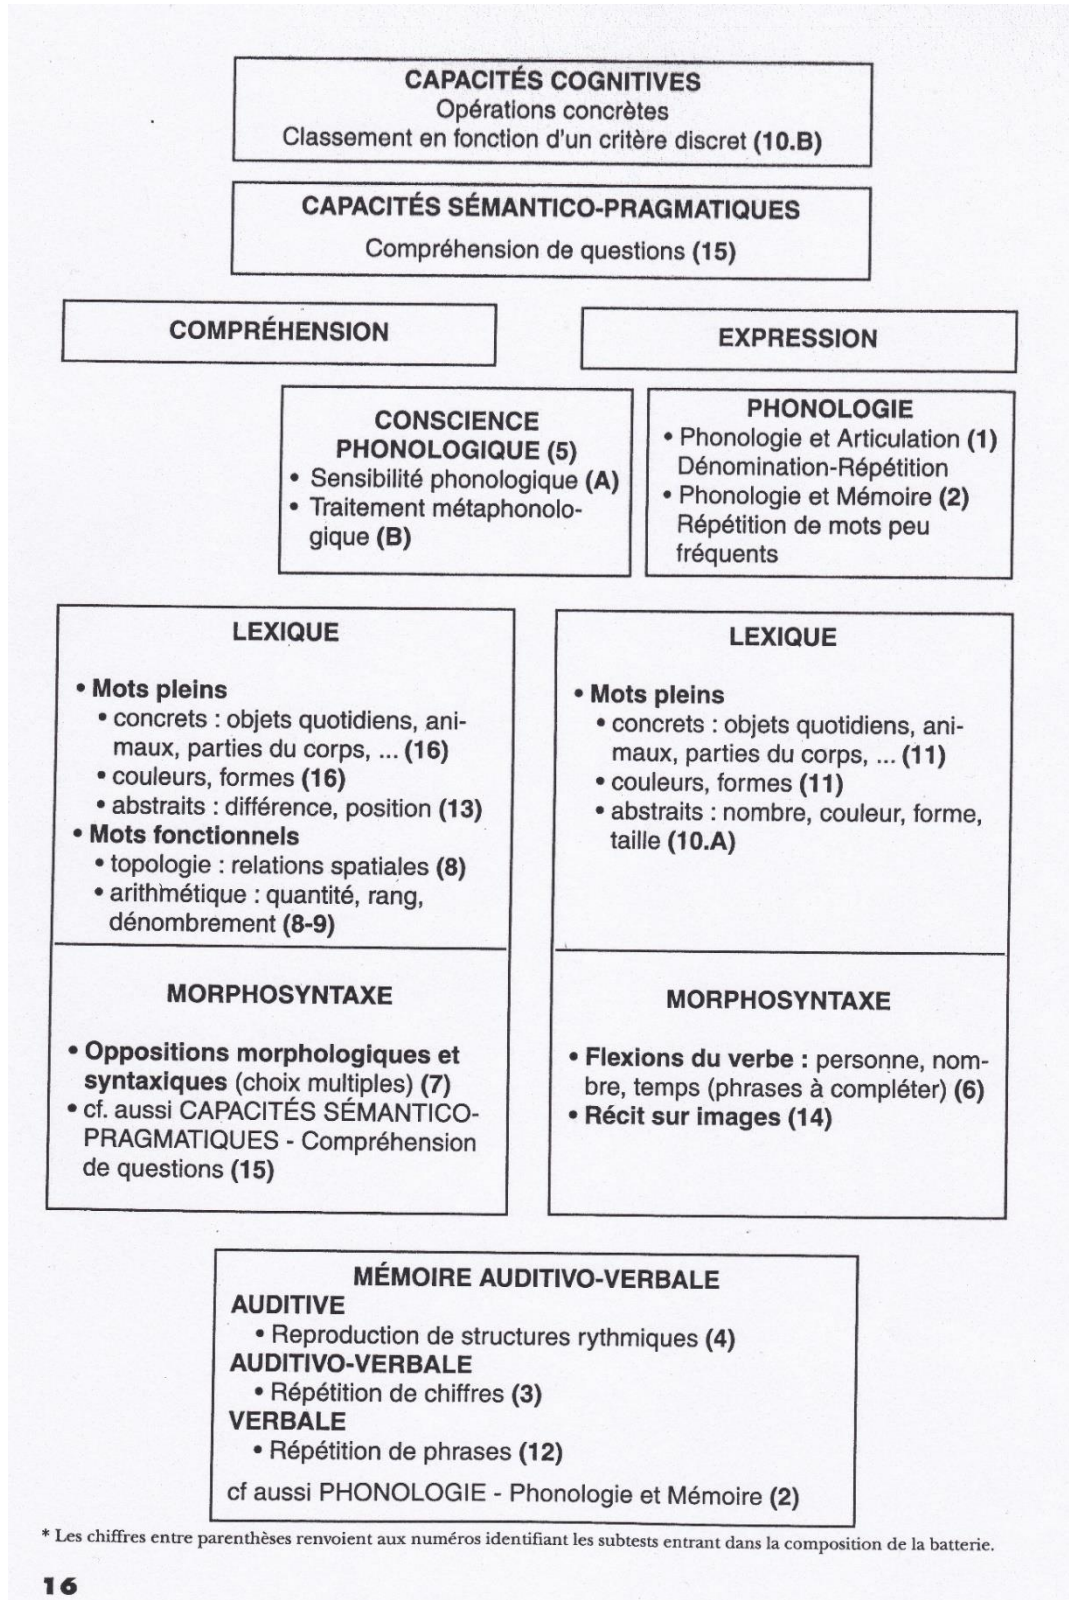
CAPACITÉS COGNITIVES
Opérations concrètes
Classement en fonction d'un critère discret (10.B)

CAPACITÉS SÉMANTICO-PRAGMATIQUES
Compréhension de questions (15)

COMPRÉHENSION

EXPRESSION

CONSCIENCE PHONOLOGIQUE (5)
• Sensibilité phonologique (A)
• Traitement métaphonologique (B)

PHONOLOGIE
• Phonologie et Articulation (1)
Dénomination-Répétition
• Phonologie et Mémoire (2)
Répétition de mots peu fréquents

LEXIQUE

• Mots pleins
• concrets : objets quotidiens, animaux, parties du corps, ... (16)
• couleurs, formes (16)
• abstraits : différence, position (13)
• Mots fonctionnels
• topologie : relations spatiales (8)
• arithmétique : quantité, rang, dénombrement (8-9)

MORPHOSYNTAXE

• Oppositions morphologiques et syntaxiques (choix multiples) (7)
• cf. aussi CAPACITÉS SÉMANTICO-PRAGMATIQUES - Compréhension de questions (15)

LEXIQUE

• Mots pleins
• concrets : objets quotidiens, animaux, parties du corps, ... (11)
• couleurs, formes (11)
• abstraits : nombre, couleur, forme, taille (10.A)

MORPHOSYNTAXE

• Flexions du verbe : personne, nombre, temps (phrases à compléter) (6)
• Récit sur images (14)

MÉMOIRE AUDITIVO-VERBALE
AUDITIVE
• Reproduction de structures rythmiques (4)
AUDITIVO-VERBALE
• Répétition de chiffres (3)
VERBALE
• Répétition de phrases (12)
cf aussi PHONOLOGIE - Phonologie et Mémoire (2)

* Les chiffres entre parenthèses renvoient aux numéros identifiant les subtests entrant dans la composition de la batterie.

16